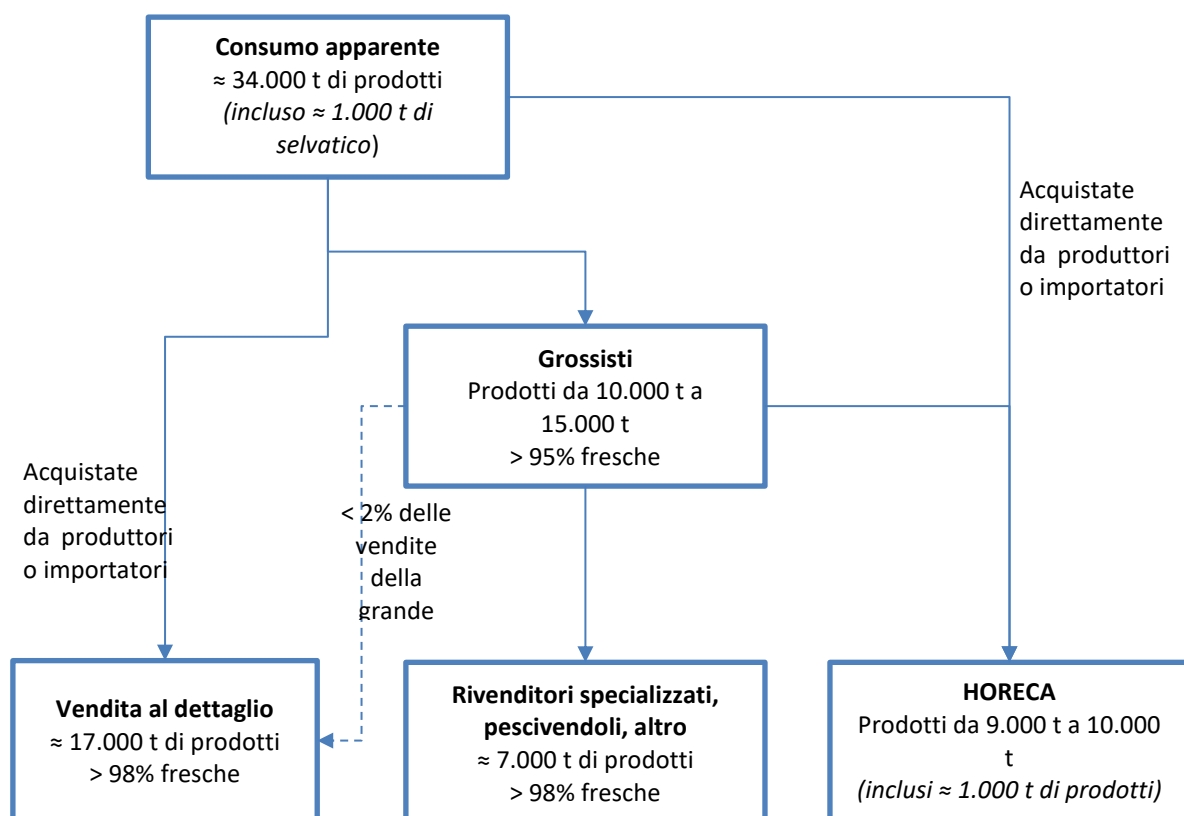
**Consumo apparente**
≈ 34.000 t di prodotti
*(incluso ≈ 1.000 t di selvatico*)

Acquistate direttamente da produttori o importatori

**Grossisti**
Prodotti da 10.000 t a 15.000 t
> 95% fresche

Acquistate direttamente da produttori o importatori

< 2% delle vendite della grande

**Vendita al dettaglio**
≈ 17.000 t di prodotti
> 98% fresche

**Rivenditori specializzati, pescivendoli, altro**
≈ 7.000 t di prodotti
> 98% fresche

**HORECA**
Prodotti da 9.000 t a 10.000 t
*(inclusi ≈ 1.000 t di prodotti)*